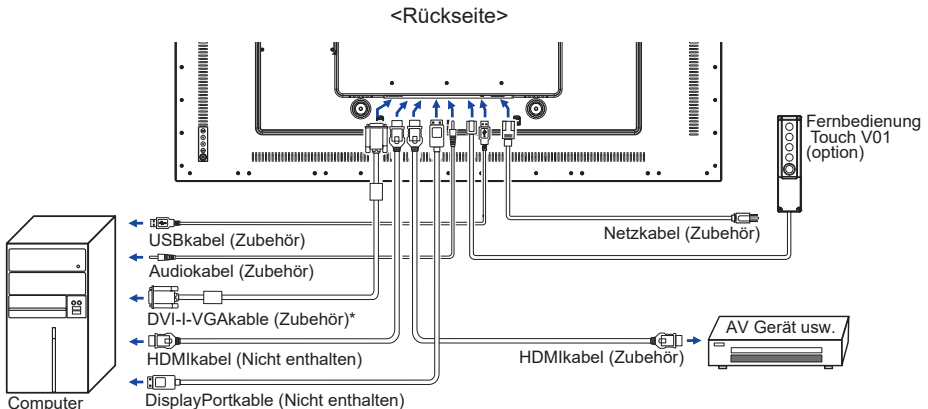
<Rückseite>

Fernbedienung Touch V01 (option)

USBkabel (Zubehör)

Audiokabel (Zubehör)

DVI-I-VGAkable (Zubehör)*

HDMIkabel (Nicht enthalten)

DisplayPortkable (Nicht enthalten)

Computer

Netzkabel (Zubehör)

AV Gerät usw.

HDMIkabel (Zubehör)